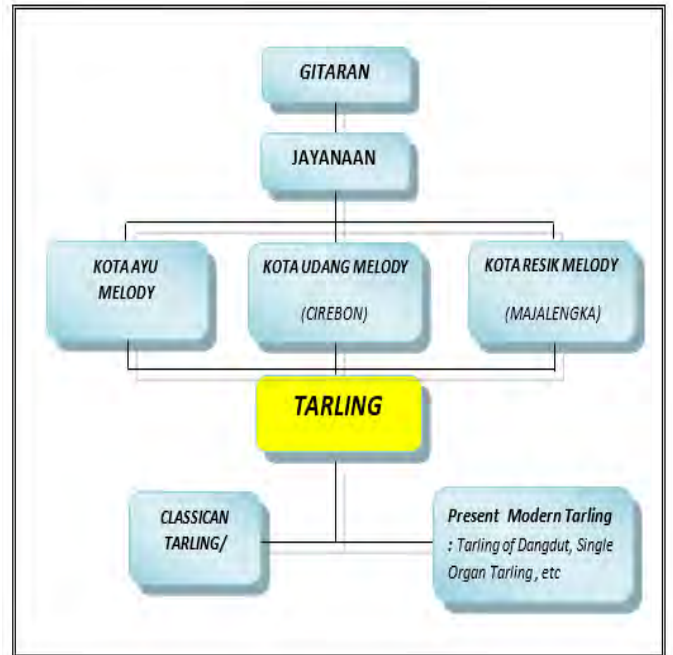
GITARAN

JAYANAAN

KOTA AYU MELODY

KOTA UDANG MELODY

(CIREBON)

KOTA RESIK MELODY

(MAJALENGKA)

TARLING

CLASSICAN TARLING/

Present Modern Tarling

: Tarling of Dangdut, Single Organ Tarling , etc